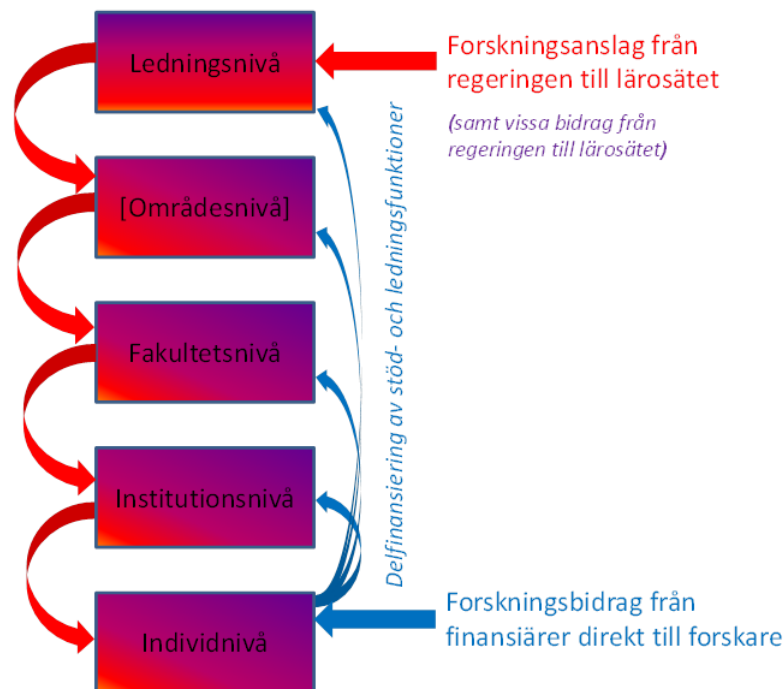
Ledningsnivå

Forskningsanslag från regeringen till lärosätet

(samt vissa bidrag från regeringen till lärosätet)

[Områdesnivå]

Delfinansiering av stöd- och ledningsfunktioner

Fakultetsnivå

Institutionsnivå

Individnivå

Forskningsbidrag från finansiärer direkt till forskare